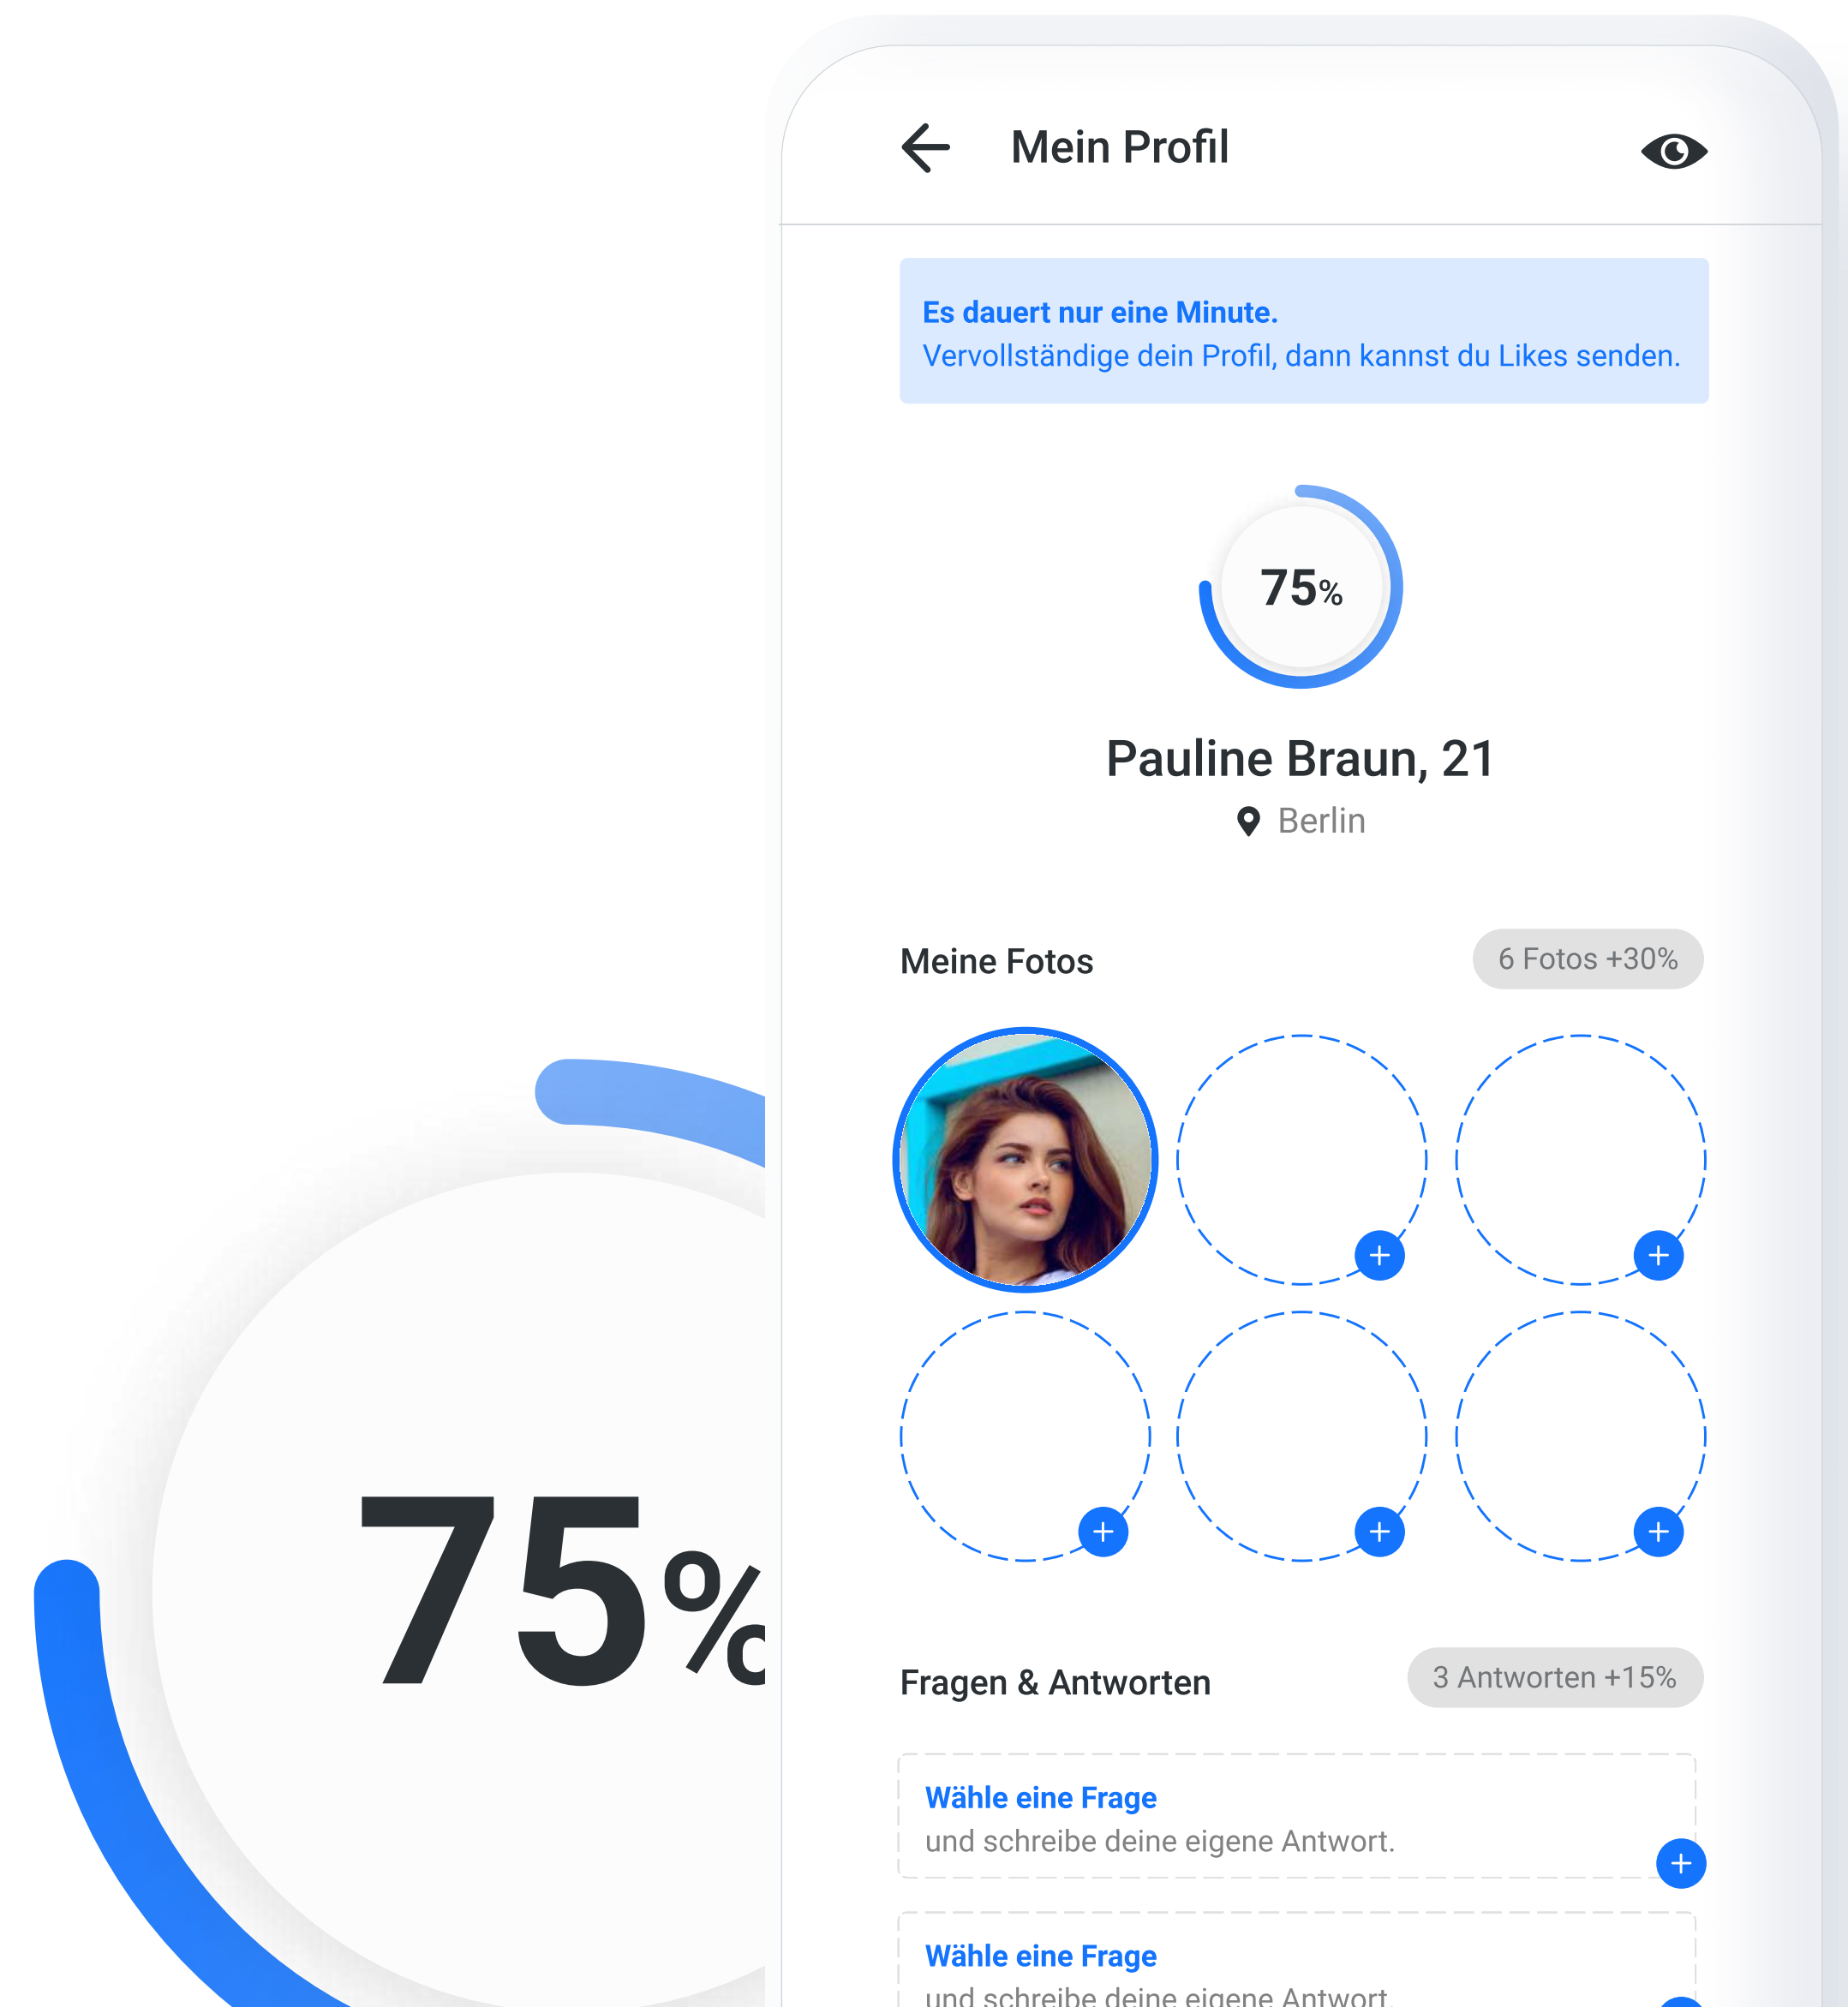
75%

Mein Profil

Es dauert nur eine Minute.
Vervollständige dein Profil, dann kannst du Likes senden.

75%

Pauline Braun, 21

Berlin

Meine Fotos

6 Fotos +30%

Fragen & Antworten

3 Antworten +15%

Wähle eine Frage
und schreibe deine eigene Antwort.

Wähle eine Frage
und schreibe deine eigene Antwort.